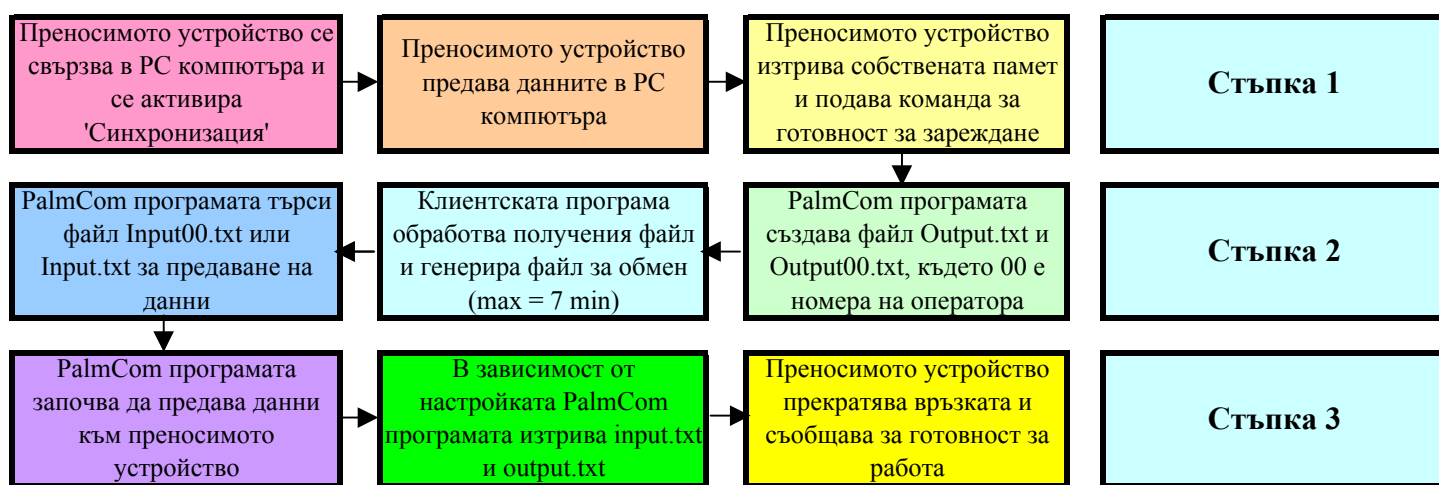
Преносимото устройство се свързва в PC компютъра и се активира 'Синхронизация'

Преносимото устройство предава данните в PC компютъра

Преносимото устройство изтрива собствената памет и подава команда за готовност за зареждане

Стъпка 1

PalmCom програмата търси файл Input00.txt или Input.txt за предаване на данни

Клиентската програма обработова получения файл и генерира файл за обмен (max = 7 min)

PalmCom програмата създава файл Output.txt и Output00.txt, където 00 е номера на оператора

Стъпка 2

PalmCom програмата започва да предава данни към преносимото устройство

В зависимост от настройката PalmCom програмата изтрива input.txt и output.txt

Преносимото устройство прекратява връзката и съобщава за готовност за работа

Стъпка 3